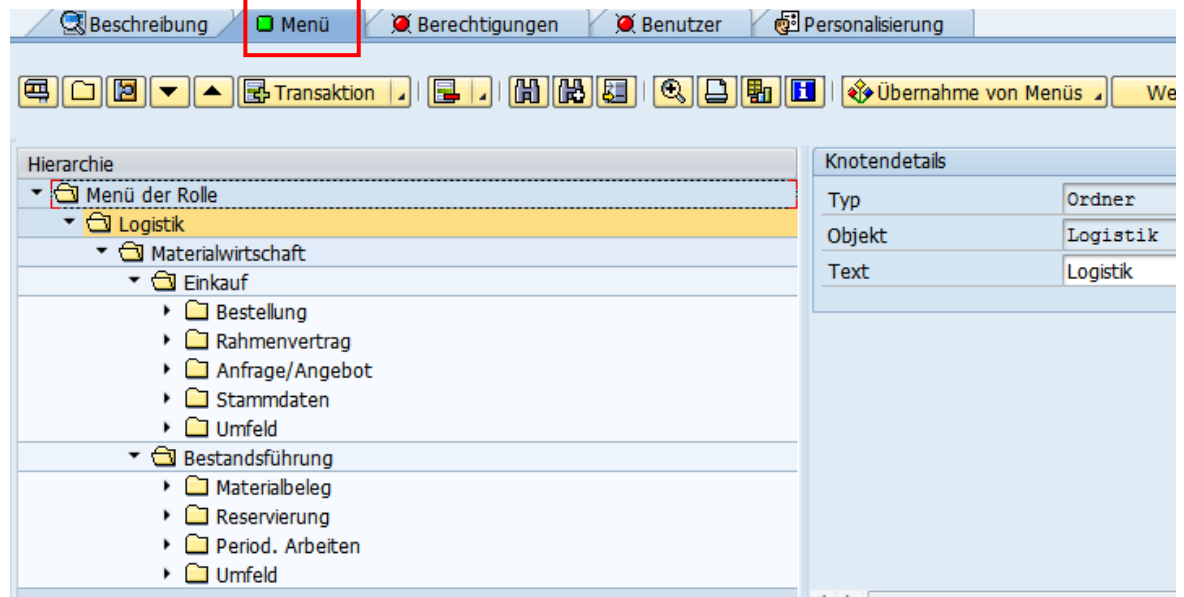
Beschreibung | Menü | Berechtigungen | Benutzer | Personalisierung

Transaktion | Übernahme von Menüs | We

Hierarchie
Menü der Rolle
Logistik
Materialwirtschaft
Einkauf
Bestellung
Rahmenvertrag
Anfrage/Angebot
Stammdaten
Umfeld
Bestandsführung
Materialbeleg
Reservierung
Period. Arbeiten
Umfeld

Knotendetails

| Typ | Ordner |
|---|---|
| Objekt | Logistik |
| Text | Logistik |